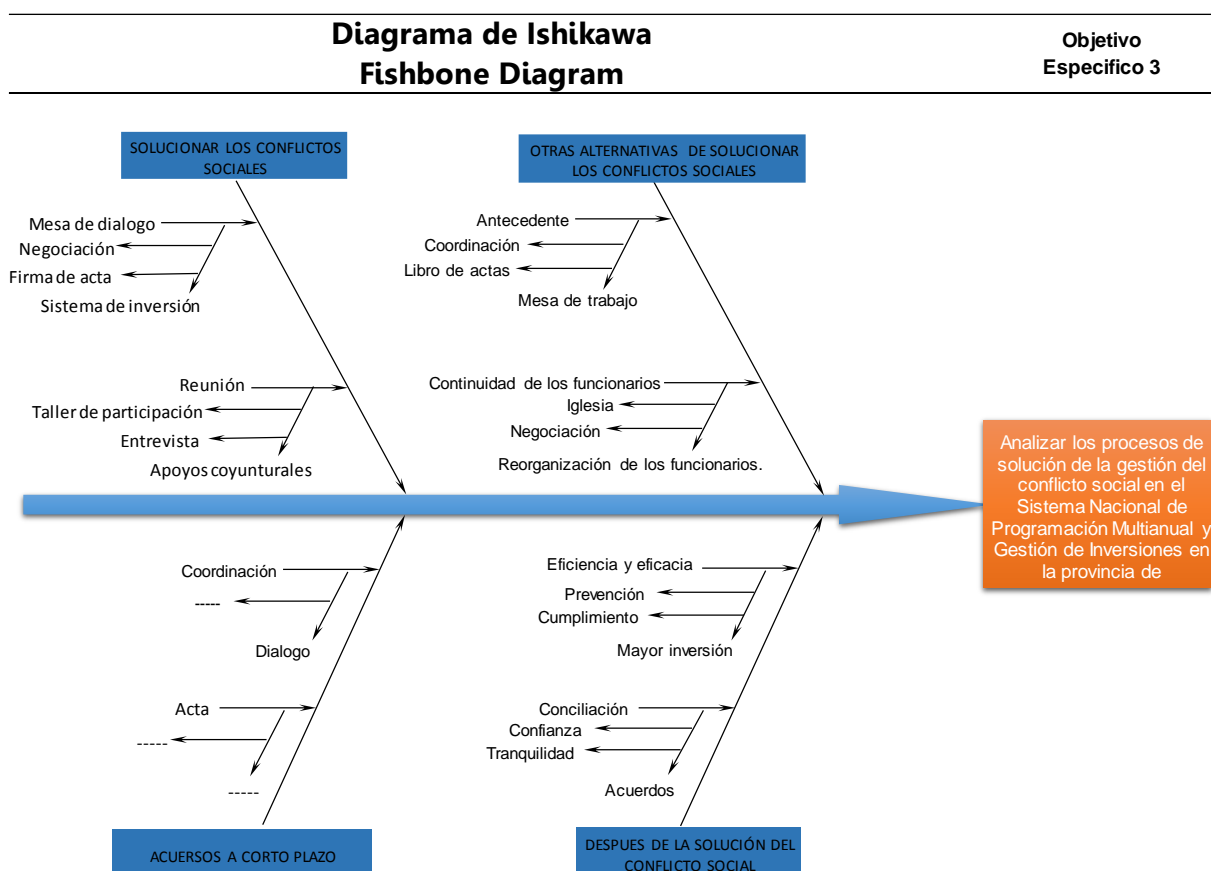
Diagrama de Ishikawa
Fishbone Diagram

Objetivo
Especifico 3

SOLUCIONAR LOS CONFLICTOS SOCIALES

Mesa de dialogo
Negociación
Firma de acta
Sistema de inversión

Reunión
Taller de participación
Entrevista
Apoyos coyunturales

OTRAS ALTERNATIVAS DE SOLUCIONAR LOS CONFLICTOS SOCIALES

Antecedente
Coordinación
Libro de actas
Mesa de trabajo

Continuidad de los funcionarios
Iglesia
Negociación
Reorganización de los funcionarios.

Analizar los procesos de solución de la gestión del conflicto social en el Sistema Nacional de Programación Multianual y Gestión de Inversiones en la provincia de

Coordinación
-----
Dialogo

Acta
-----
-----

ACUERSOS A CORTO PLAZO

Eficiencia y eficacia
Prevención
Cumplimiento
Mayor inversión

Conciliación
Confianza
Tranquilidad
Acuerdos

DESPUES DE LA SOLUCIÓN DEL CONFLICTO SOCIAL